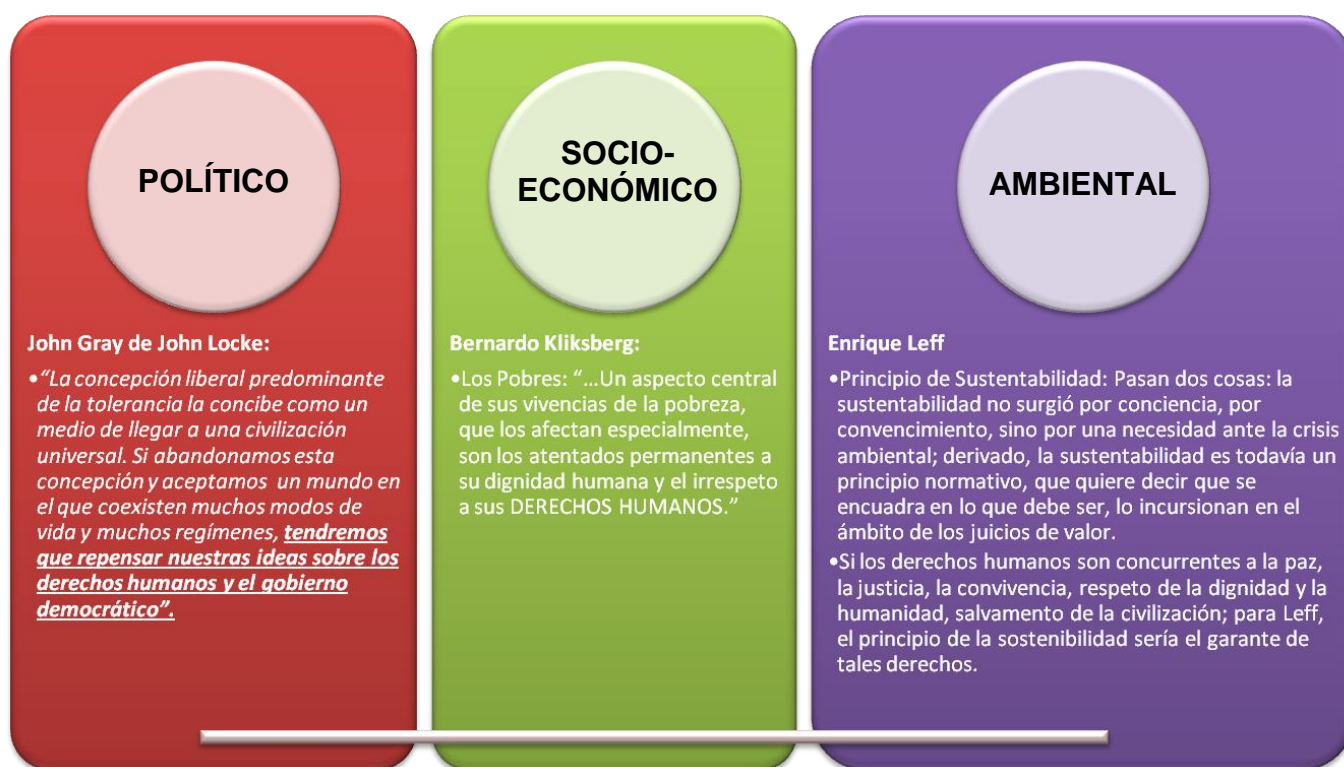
POLÍTICO

John Gray de John Locke:

•"La concepción liberal predominante de la tolerancia la concibe como un medio de llegar a una civilización universal. Si abandonamos esta concepción y aceptamos un mundo en el que coexisten muchos modos de vida y muchos regímenes, tendremos que repensar nuestras ideas sobre los derechos humanos y el gobierno democrático".

SOCIO-ECONÓMICO

Bernardo Kliksberg:

•Los Pobres: "…Un aspecto central de sus vivencias de la pobreza, que los afectan especialmente, son los atentados permanentes a su dignidad humana y el irrespeto a sus DERECHOS HUMANOS."

AMBIENTAL

Enrique Leff

•Principio de Sustentabilidad: Pasan dos cosas: la sustentabilidad no surgió por conciencia, por convencimiento, sino por una necesidad ante la crisis ambiental; derivado, la sustentabilidad es todavía un principio normativo, que quiere decir que se encuadra en lo que debe ser, lo incursionan en el ámbito de los juicios de valor.

•Si los derechos humanos son concurrentes a la paz, la justicia, la convivencia, respeto de la dignidad y la humanidad, salvamento de la civilización; para Leff, el principio de la sostenibilidad sería el garante de tales derechos.